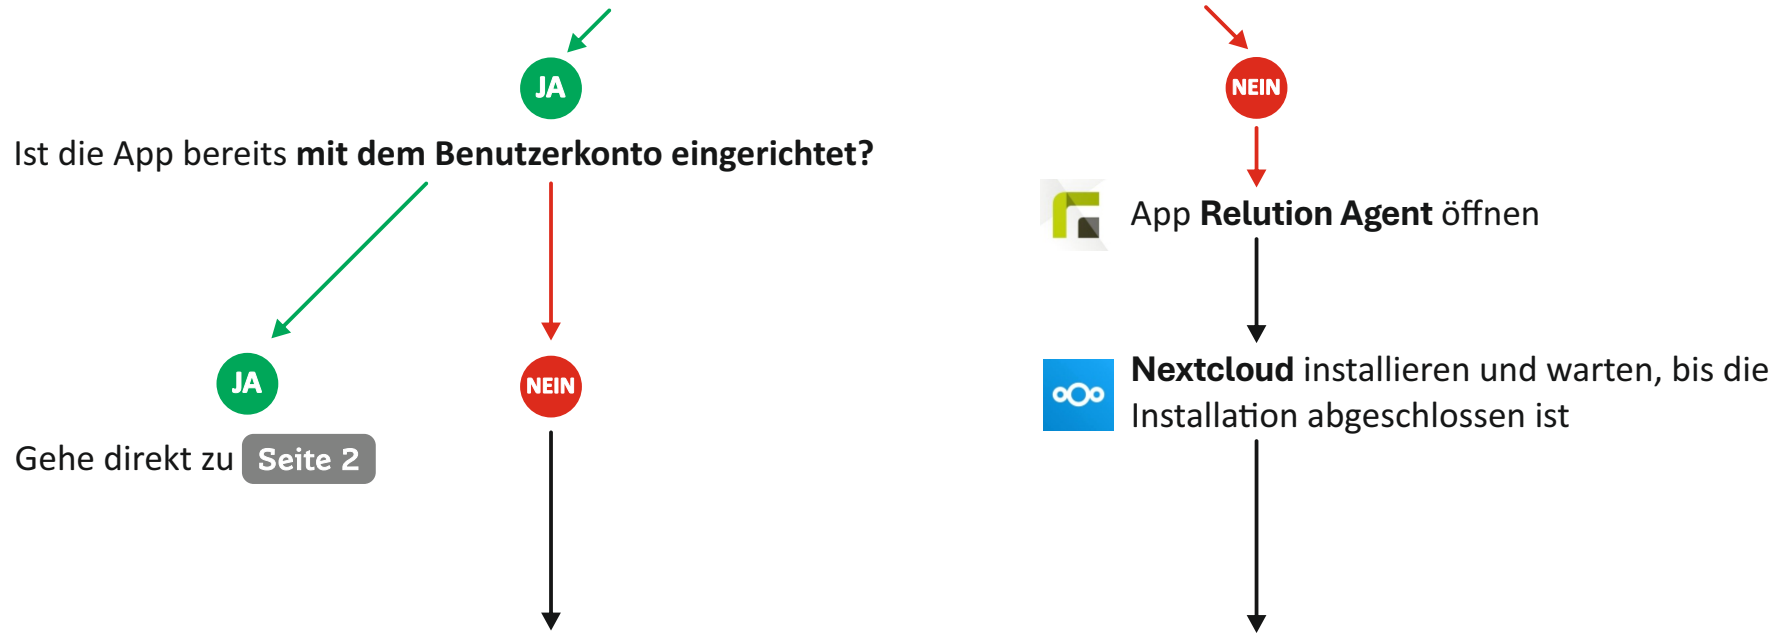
JA

Ist die App bereits mit dem Benutzerkonto eingerichtet?

JA

Gehe direkt zu Seite 2

NEIN

NEIN

App Relution Agent öffnen

Nextcloud installieren und warten, bis die Installation abgeschlossen ist